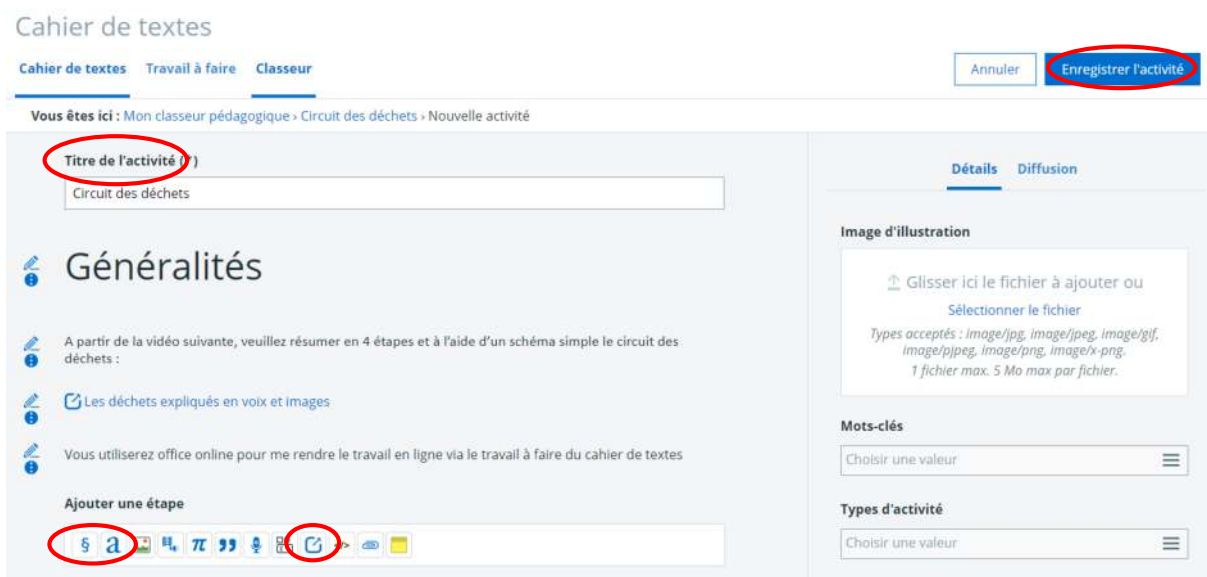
Cahier de textes

Cahier de textes Travail à faire Classeur

Annuler Enregistrer l'activité

Vous êtes ici : Mon classeur pédagogique › Circuit des déchets › Nouvelle activité

Titre de l'activité (*)

Circuit des déchets

Généralités

A partir de la vidéo suivante, veuillez résumer en 4 étapes et à l'aide d'un schéma simple le circuit des déchets :

Les déchets expliqués en voix et images

Vous utiliserez office online pour me rendre le travail en ligne via le travail à faire du cahier de textes

Ajouter une étape

§ a $\pi$ ❞

Détails Diffusion

Image d'illustration

Glisser ici le fichier à ajouter ou

Sélectionner le fichier

Types acceptés : image/jpg, image/jpeg, image/gif, image/pjpeg, image/png, image/x-png.
1 fichier max. 5 Mo max par fichier.

Mots-clés

Choisir une valeur

Types d'activité

Choisir une valeur